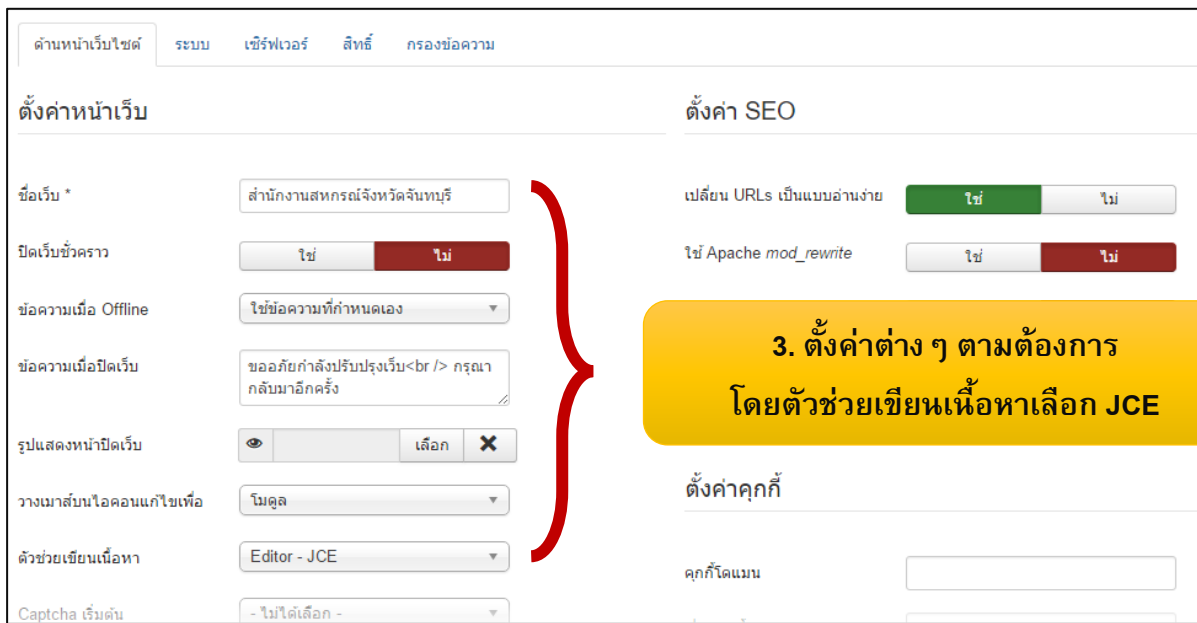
ด้านหน้าเว็บไซต์ ระบบ เซิร์ฟเวอร์ สิทธิ์ กรองข้อความ

ตั้งค่าหน้าเว็บ

ชื่อเว็บ * สำนักงานสหกรณ์จังหวัดจันทบุรี

ปิดเว็บชั่วคราว ใช่ ไม่

ข้อความเมื่อ Offline ใช้ข้อความที่กำหนดเอง

ข้อความเมื่อปิดเว็บ ขออภัยกำลังปรับปรุงเว็บ<br /> กรุณากลับมาอีกครั้ง

รูปแสดงหน้าปิดเว็บ เลือก ✖

วางเมาส์บนไอคอนแก้ไขเพื่อ โมดูล

ตัวช่วยเขียนเนื้อหา Editor - JCE

Captcha เริ่มต้น - ไม่ได้เลือก -

ตั้งค่า SEO

เปลี่ยน URLs เป็นแบบอ่านง่าย ใช่ ไม่

ใช้ Apache *mod_rewrite* ใช่ ไม่

3. ตั้งค่าต่าง ๆ ตามต้องการ
โดยตัวช่วยเขียนเนื้อหาเลือก JCE

ตั้งค่าคุกกี้

คุกกี้โดเมน